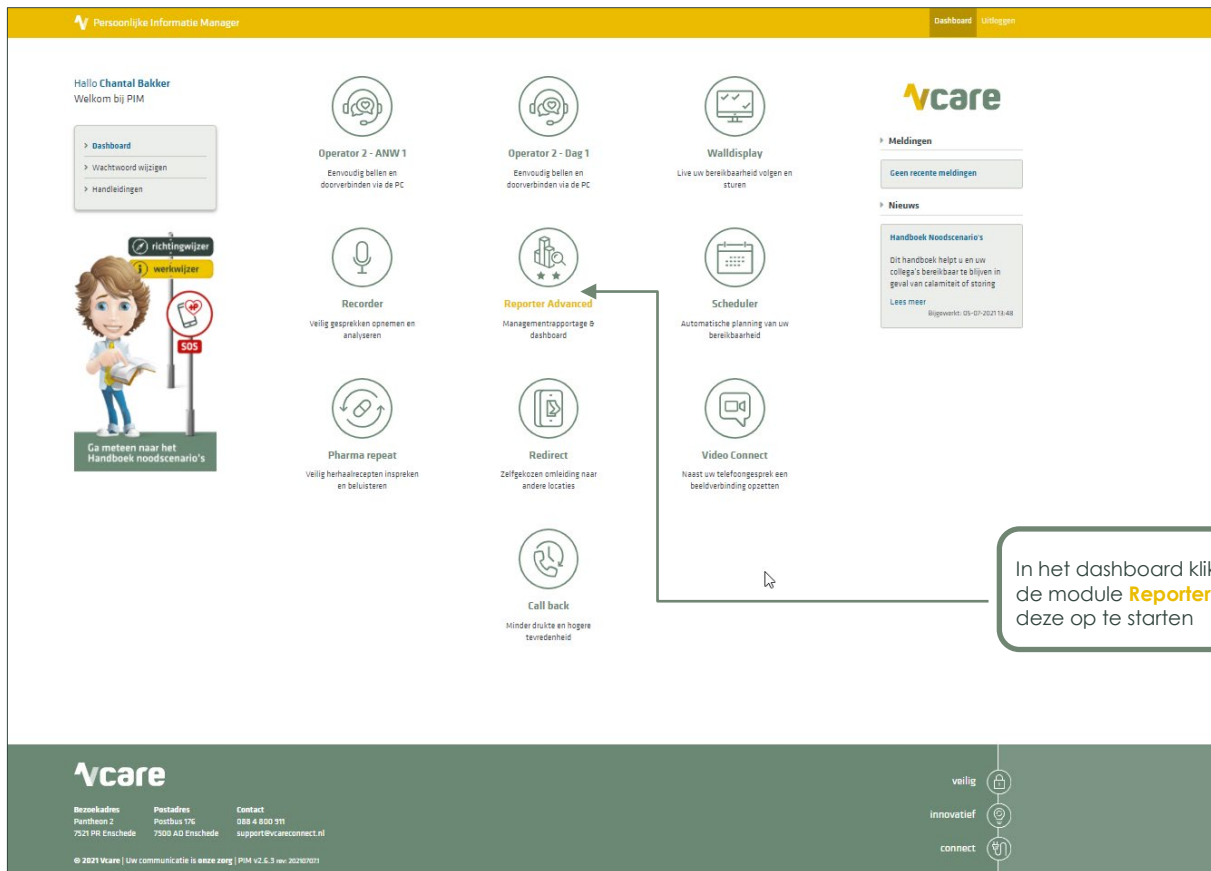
Persoonlijke Informatie Manager

Dashboard Uitloggen

Hallo Chantal Bakker
Welkom bij PIM

> Dashboard
> Wachtwoord wijzigen
> Handleidingen

richtingwijzer
werkwijzer
SOS

Ga meteen naar het Handboek noodscenario's

Operator 2 - ANW 1
Eenvoudig bellen en doorverbinden via de PC

Operator 2 - Dag 1
Eenvoudig bellen en doorverbinden via de PC

Walldisplay
Live uw bereikbaarheid volgen en sturen

Recorder
Veilig gesprekken opnemen en analyseren

Reporter Advanced
Managementrapportage & dashboard

Scheduler
Automatische planning van uw bereikbaarheid

Pharma repeat
Veilig herhaalrecepten inspreken en beluisteren

Redirect
Zelfgekozen omleiding naar andere locaties

Video Connect
Naast uw telefoongesprek een beeldverbinding opzetten

Call back
Minder drukte en hogere tevredenheid

vcare

Meldingen
Geen recente meldingen

Nieuws
Handboek Noodscenario's
Dit handboek helpt u en uw collega's bereikbaar te blijven in geval van calamiteit of storing
Lees meer
Bijgewerkt: 05-07-2021 13:48

In het dashboard kli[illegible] de module Reporter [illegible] deze op te starten

vcare

Bezoekadres
Pantheon 2
7521 PR Enschede

Postadres
Postbus 176
7500 AD Enschede

Contact
088 4 800 911
support@vcareconnect.nl

© 2021 Vcare | Uw communicatie is onze zorg | PIM v2.6.3 rev 20210707

veilig
innovatief
connect